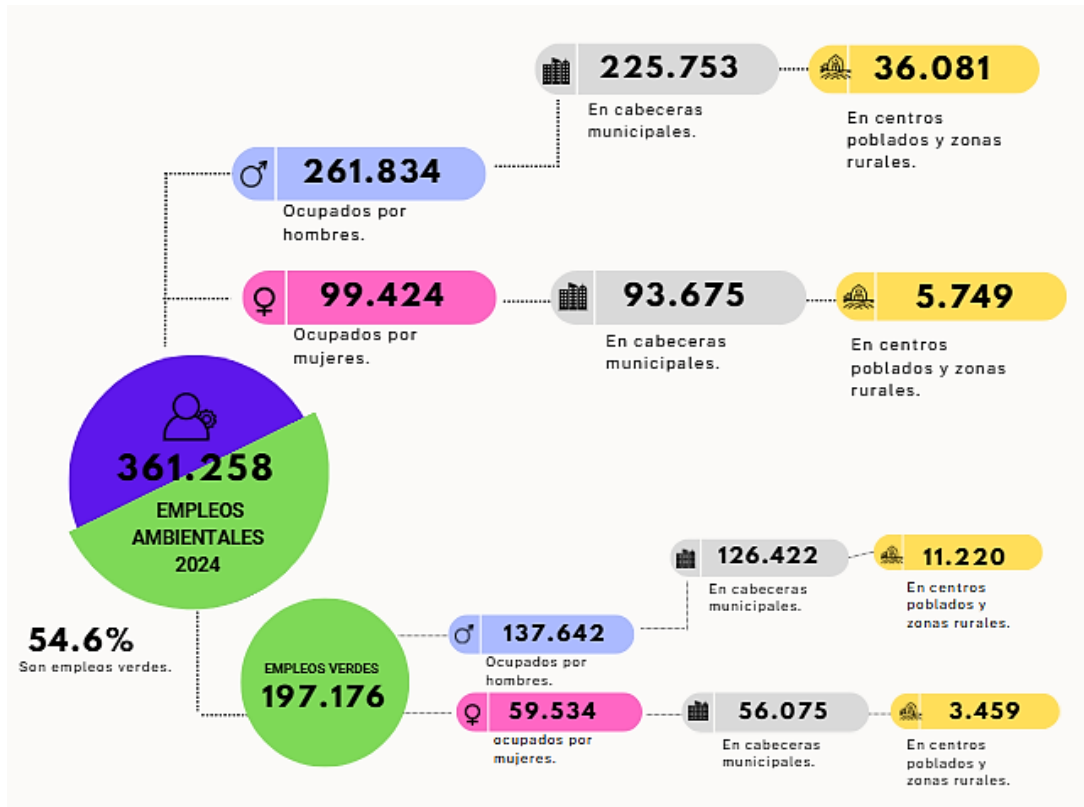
225.753
En cabeceras municipales.

36.081
En centros poblados y zonas rurales.

♂ 261.834
Ocupados por hombres.

♀ 99.424
Ocupados por mujeres.

93.675
En cabeceras municipales.

5.749
En centros poblados y zonas rurales.

361.258
EMPLEOS AMBIENTALES 2024

126.422
En cabeceras municipales.

11.220
En centros poblados y zonas rurales.

54.6%
Son empleos verdes.

EMPLEOS VERDES
197.176

♂ 137.642
Ocupados por hombres.

♀ 59.534
ocupados por mujeres.

56.075
En cabeceras municipales.

3.459
En centros poblados y zonas rurales.